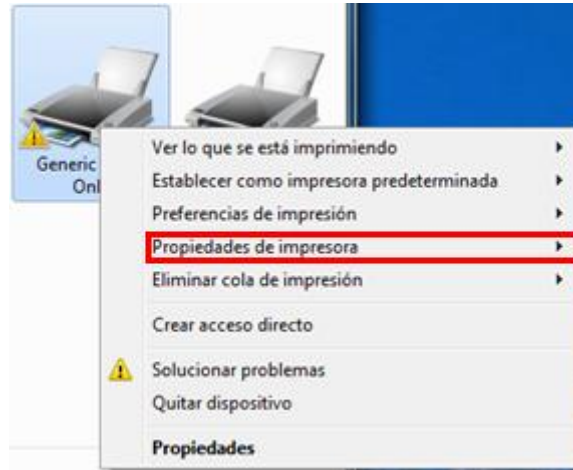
Generic
Onl

Ver lo que se está imprimiendo
Establecer como impresora predeterminada
Preferencias de impresión
Propiedades de impresora
Eliminar cola de impresión
Crear acceso directo
Solucionar problemas
Quitar dispositivo
Propiedades